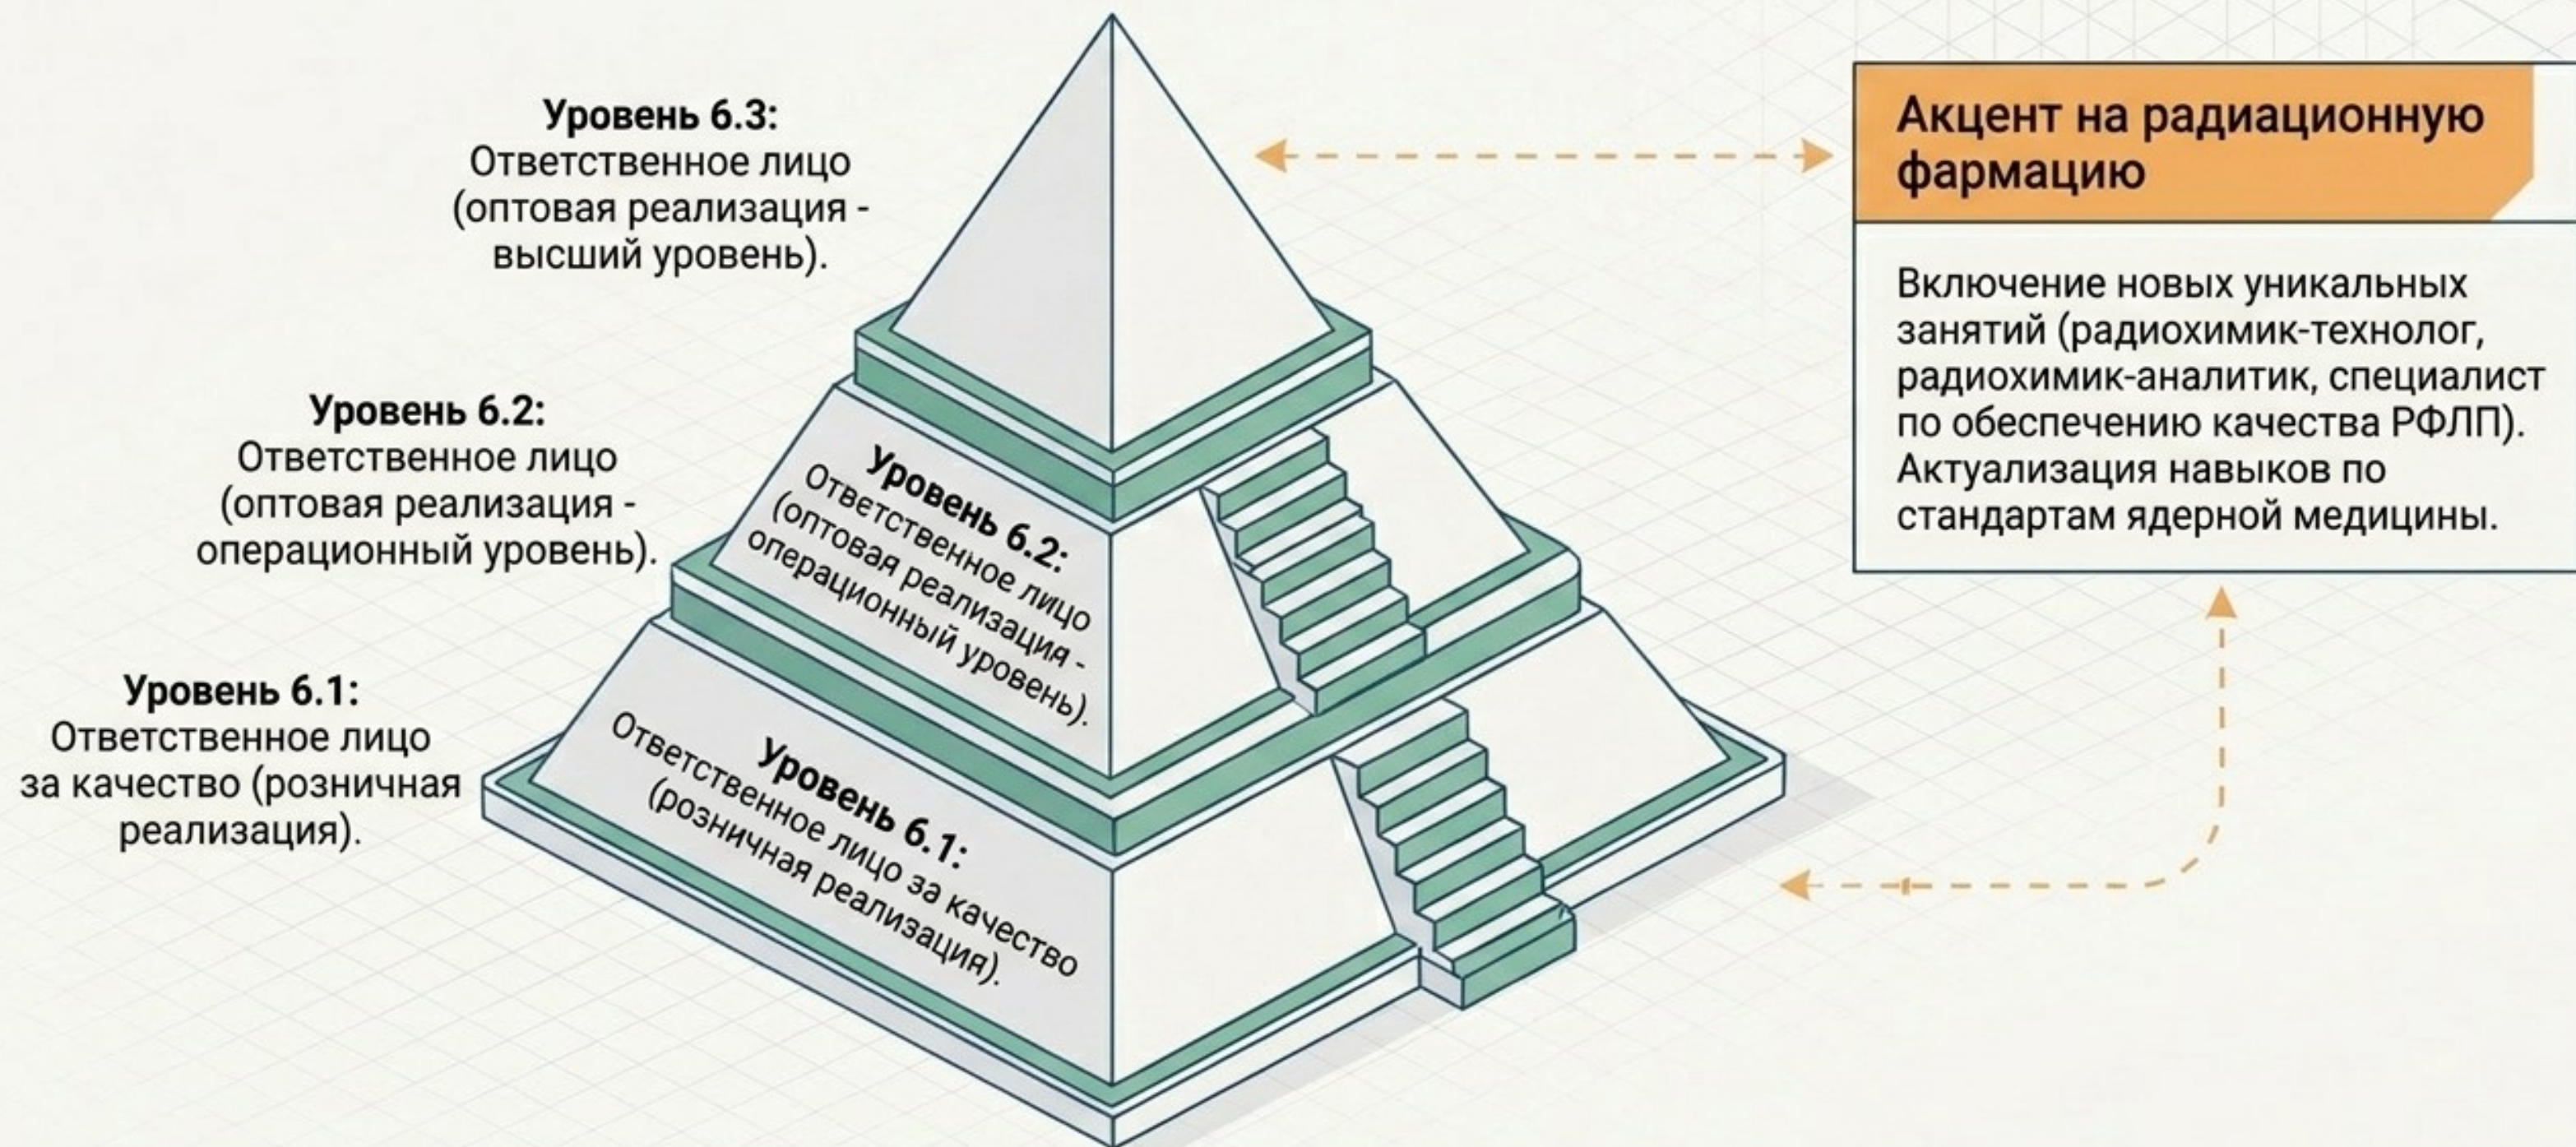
Уровень 6.3:
Ответственное лицо (оптовая реализация - высший уровень).

Уровень 6.2:
Ответственное лицо (оптовая реализация - операционный уровень).

Уровень 6.1:
Ответственное лицо за качество (розничная реализация).

Уровень 6.2:
Ответственное лицо (оптовая реализация - операционный уровень).

Уровень 6.1:
Ответственное лицо за качество (розничная реализация).

Акцент на радиационную фармацию

Включение новых уникальных занятий (радиохимик-технолог, радиохимик-аналитик, специалист по обеспечению качества РФЛП). Актуализация навыков по стандартам ядерной медицины.